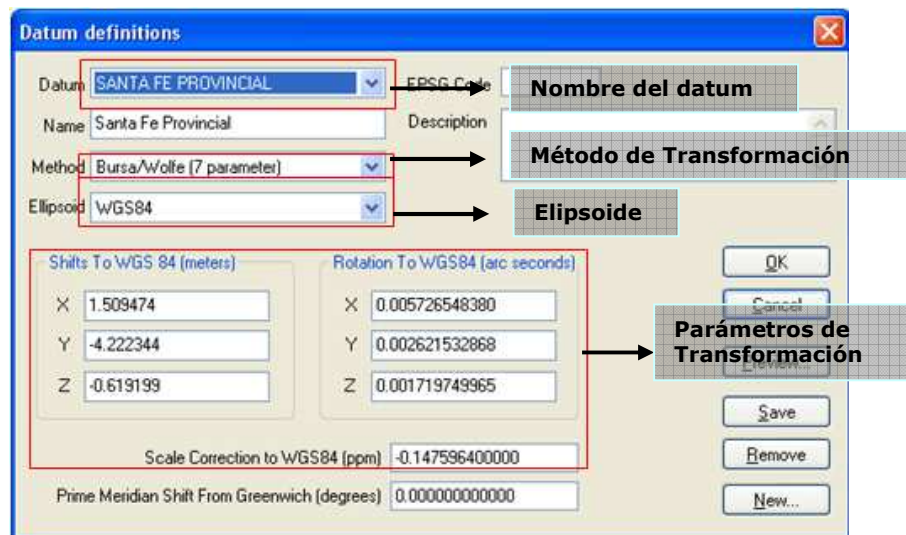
Datum definitions

Datum SANTA FE PROVINCIAL

EPSG Code

Nombre del datum

Name Santa Fe Provincial

Description

Method Bursa/Wolfe (7 parameter)

Método de Transformación

Ellipsoid WGS84

Elipsoide

Shifts To WGS 84 (meters)

X 1.509474

Y -4.222344

Z -0.619199

Rotation To WGS84 (arc seconds)

X 0.005726548380

Y 0.002621532868

Z 0.001719749965

OK

Cancel

Parámetros de Transformación

Preview...

Save

Scale Correction to WGS84 (ppm) -0.147596400000

Remove

Prime Meridian Shift From Greenwich (degrees) 0.000000000000

New...